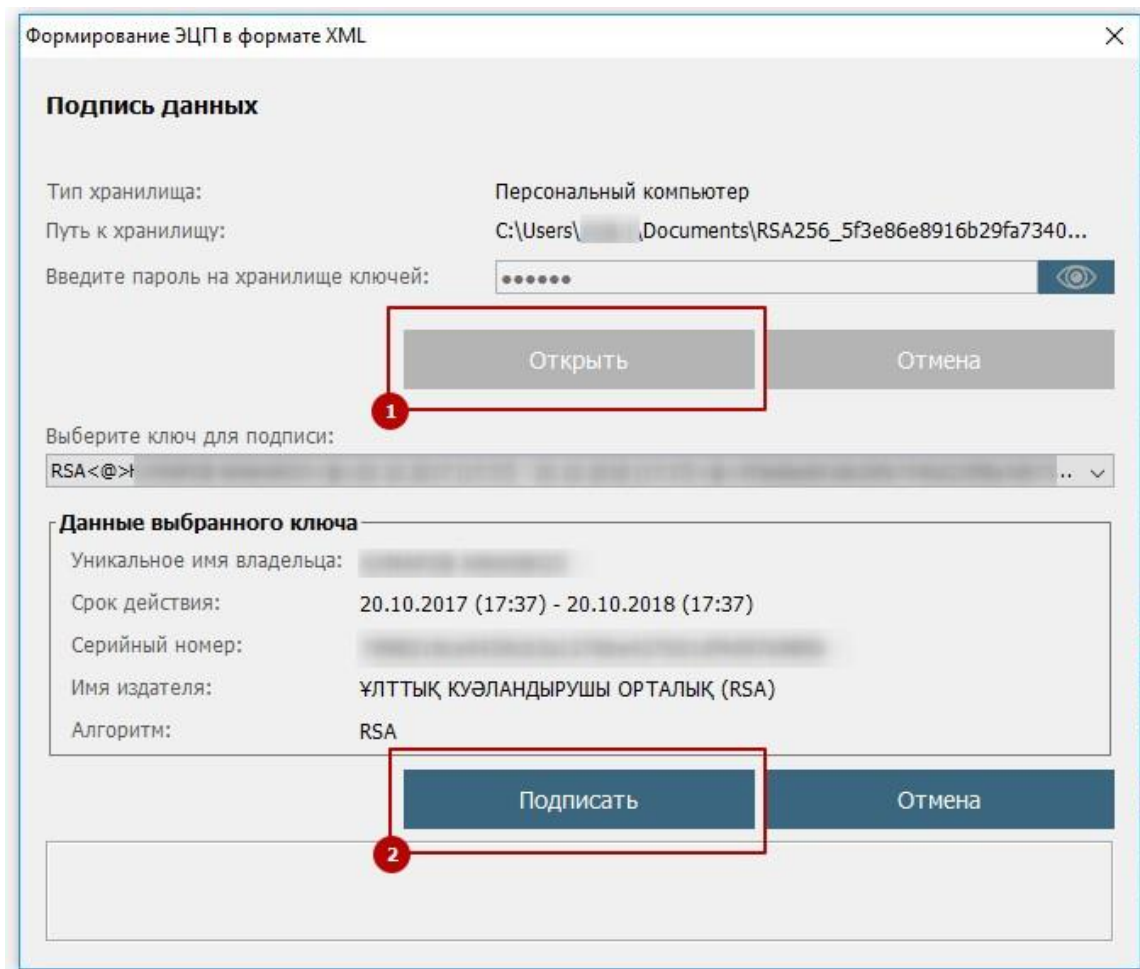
Формирование ЭЦП в формате XML

×

Подпись данных

Тип хранилища: Персональный компьютер

Путь к хранилищу: C:\Users\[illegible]\Documents\RSA256_5f3e86e8916b29fa7340...

Введите пароль на хранилище ключей: ••••••

Открыть

Отмена

1

Выберите ключ для подписи:

RSA<@>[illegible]

Данные выбранного ключа

Уникальное имя владельца: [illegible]

Срок действия: 20.10.2017 (17:37) - 20.10.2018 (17:37)

Серийный номер: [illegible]

Имя издателя: ҰЛТТЫҚ КУӘЛАНДЫРУШЫ ОРТАЛЫҚ (RSA)

Алгоритм: RSA

Подписать

Отмена

2